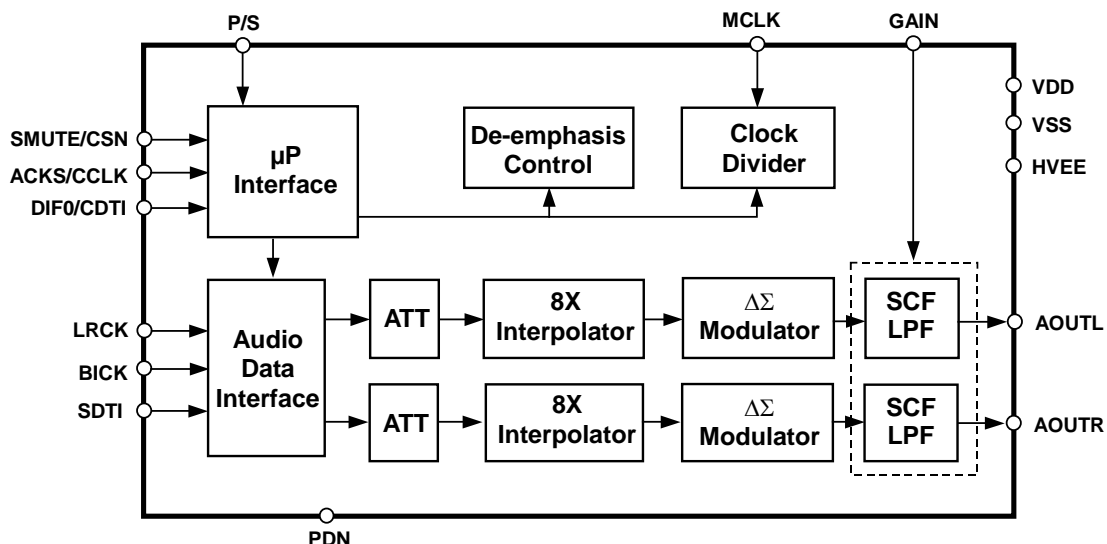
P/S

MCLK

GAIN

VDD

VSS

HVEE

SMUTE/CSN

ACKS/CCLK

DIF0/CDTI

μP Interface

De-emphasis Control

Clock Divider

LRCK

BICK

SDTI

Audio Data Interface

ATT

8X Interpolator

$\Delta\Sigma$ Modulator

SCF LPF

AOUTL

ATT

8X Interpolator

$\Delta\Sigma$ Modulator

SCF LPF

AOUTR

PDN